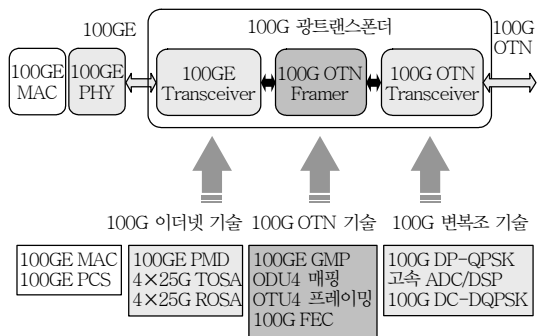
100GE

100G 광트랜스폰더

100G OTN

100GE MAC

100GE PHY

100GE Transceiver

100G OTN Framer

100G OTN Transceiver

100G 이더넷 기술

100G OTN 기술

100G 변복조 기술

100GE MAC
100GE PCS

100GE PMD
4×25G TOSA
4×25G ROSA

100GE GMP
ODU4 매핑
OTU4 프레이밍
100G FEC

100G DP-QPSK
고속 ADC/DSP
100G DC-DQPSK